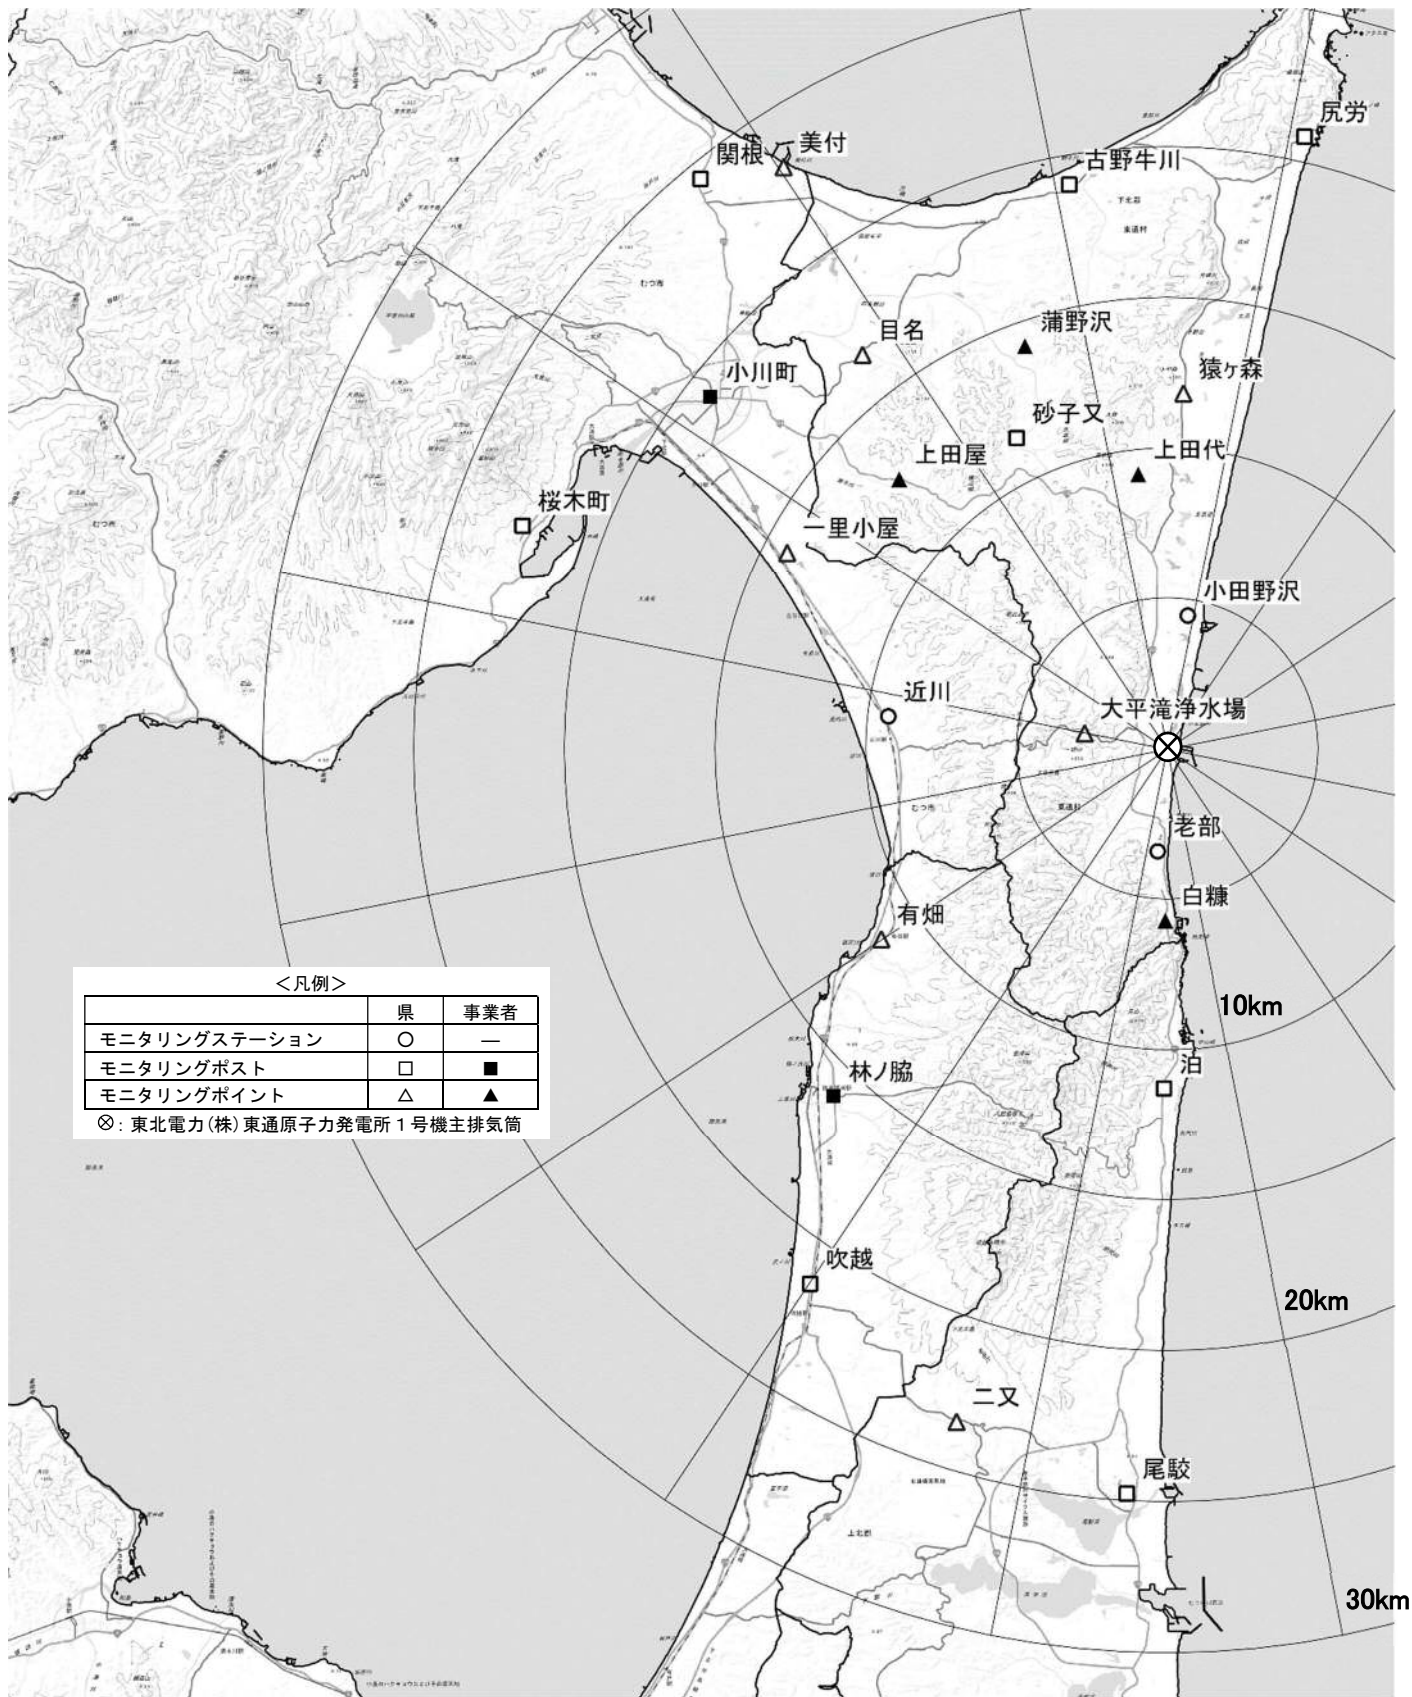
尻労

関根 美付

古野牛川

目名

蒲野沢

猿ヶ森

小川町

砂子又

上田屋

上田代

桜木町

一里小屋

小田野沢

近川

大平滝浄水場

老部

白糠

有畑

10km

<凡例>

| | 県 | 事業者 |
|---|---|---|
| モニタリングステーション | ○ | — |
| モニタリングポスト | □ | ■ |
| モニタリングポイント | △ | ▲ |

⊗: 東北電力(株)東通原子力発電所1号機主排気筒

林ノ脇

泊

吹越

20km

二又

尾駮

30km